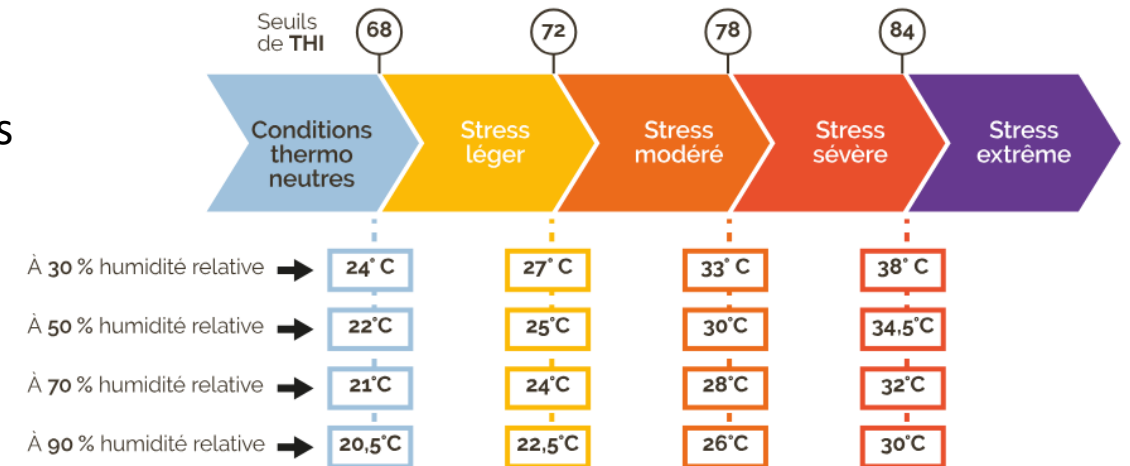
s

Seuils de THI

68 72 78 84

Conditions thermo neutres

Stress léger

Stress modéré

Stress sévère

Stress extrême

| | 68 | 72 | 78 | 84 |
|---|---|---|---|---|
| À 30 % humidité relative | 24° C | 27° C | 33° C | 38° C |
| À 50 % humidité relative | 22°C | 25°C | 30°C | 34,5°C |
| À 70 % humidité relative | 21°C | 24°C | 28°C | 32°C |
| À 90 % humidité relative | 20,5°C | 22,5°C | 26°C | 30°C |